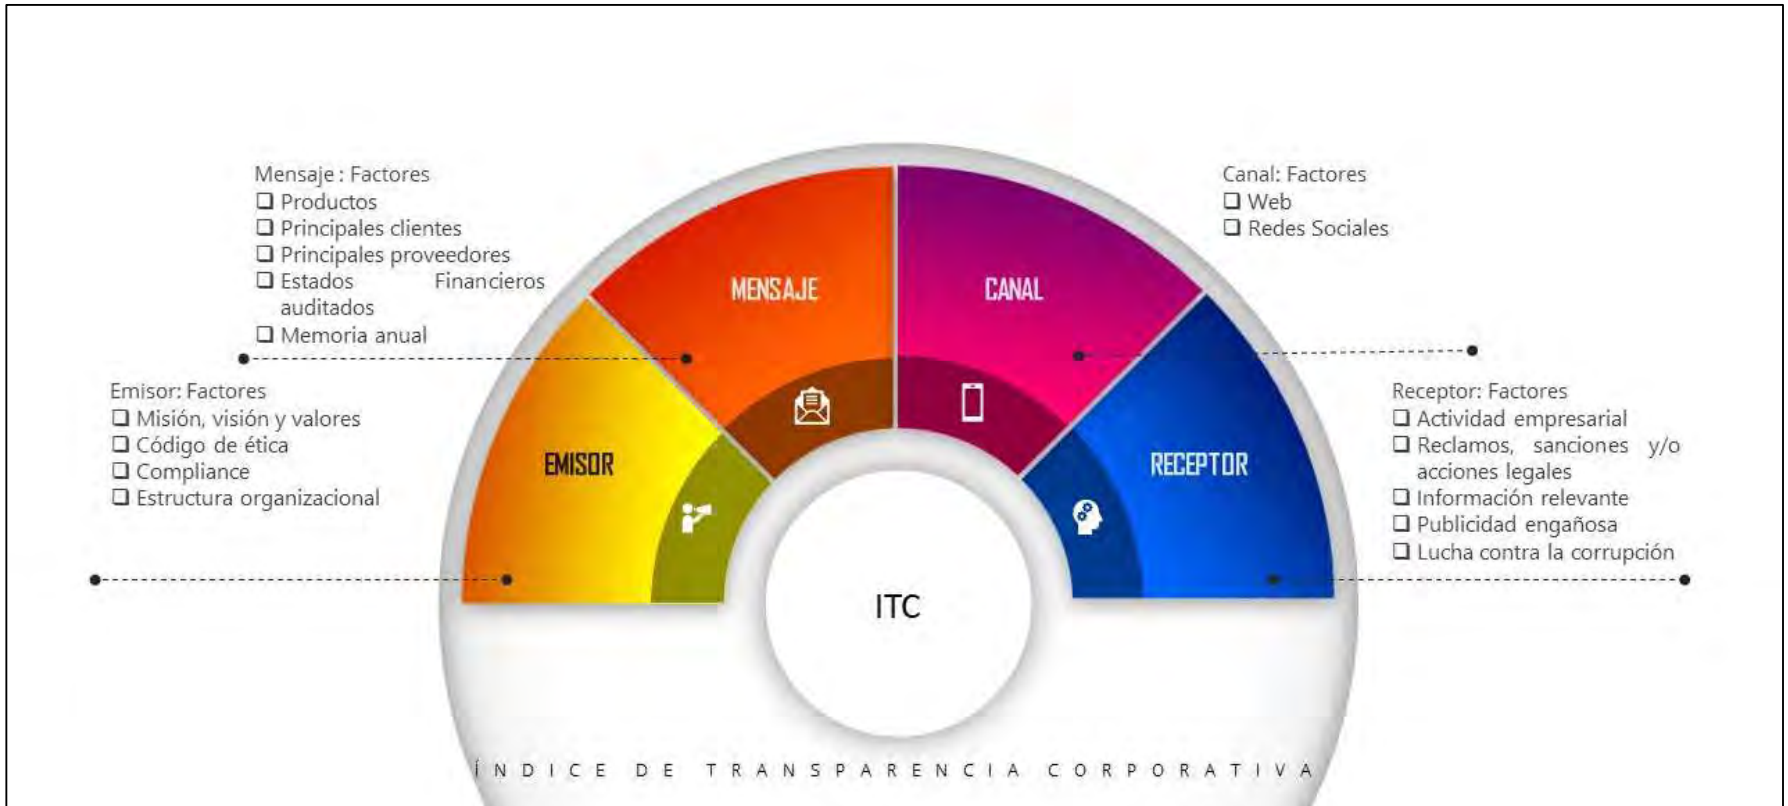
Mensaje : Factores
❑ Productos
❑ Principales clientes
❑ Principales proveedores
❑ Estados Financieros auditados
❑ Memoria anual

Canal: Factores
❑ Web
❑ Redes Sociales

Emisor: Factores
❑ Misión, visión y valores
❑ Código de ética
❑ Compliance
❑ Estructura organizacional

Receptor: Factores
❑ Actividad empresarial
❑ Reclamos, sanciones y/o acciones legales
❑ Información relevante
❑ Publicidad engañosa
❑ Lucha contra la corrupción

MENSAJE

CANAL

EMISOR

RECEPTOR

ITC

ÍNDICE DE TRANSPARENCIA CORPORATIVA